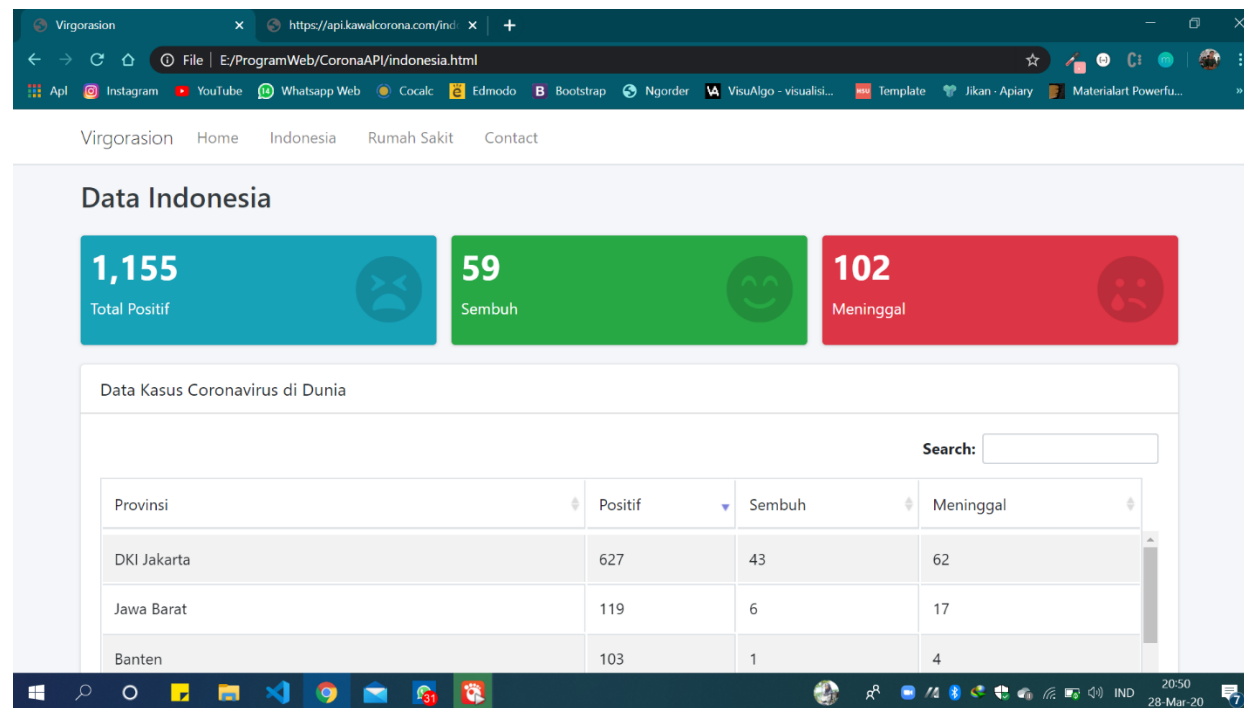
Virgorasion ×
https://api.kawalcorona.com/ind ×
+

File | E:/ProgramWeb/CoronaAPI/indonesia.html

Apl Instagram YouTube Whatsapp Web Cocalc Edmodo Bootstrap Ngorder VisuAlgo - visualisi... Template Jikan - Apiary Materialart Powerfu...

Virgorasion Home Indonesia Rumah Sakit Contact

Data Indonesia

1,155
Total Positif

59
Sembuh

102
Meninggal

Data Kasus Coronavirus di Dunia

Search:

| Provinsi | Positif | Sembuh | Meninggal |
|---|---|---|---|
| DKI Jakarta | 627 | 43 | 62 |
| Jawa Barat | 119 | 6 | 17 |
| Banten | 103 | 1 | 4 |

IND 20:50 28-Mar-20